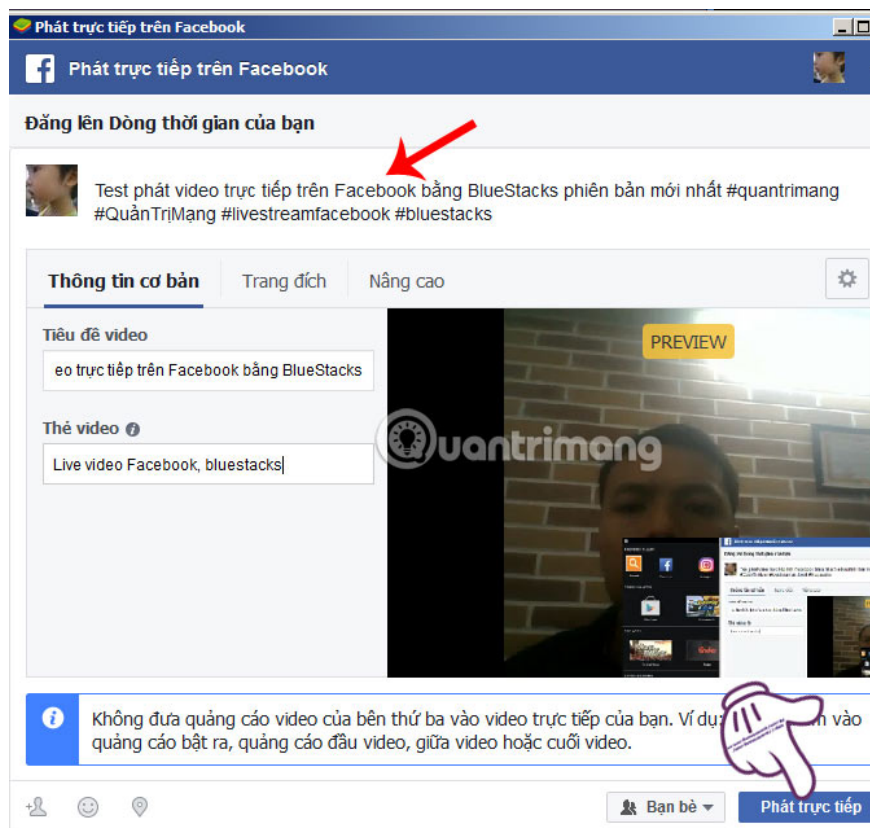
Phát trực tiếp trên Facebook

Phát trực tiếp trên Facebook

Đăng lên Dòng thời gian của bạn

Test phát video trực tiếp trên Facebook bằng BlueStacks phiên bản mới nhất #quantrimang #QuảnTrịMạng #livestreamfacebook #bluestacks

Thông tin cơ bản | Trang đích | Nâng cao

Tiêu đề video

eo trực tiếp trên Facebook bằng BlueStacks

Thẻ video

Live video Facebook, bluestacks

PREVIEW

Quantrimang

Không đưa quảng cáo video của bên thứ ba vào video trực tiếp của bạn. Ví dụ, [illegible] vào quảng cáo bật ra, quảng cáo đầu video, giữa video hoặc cuối video.

Bạn bè

Phát trực tiếp